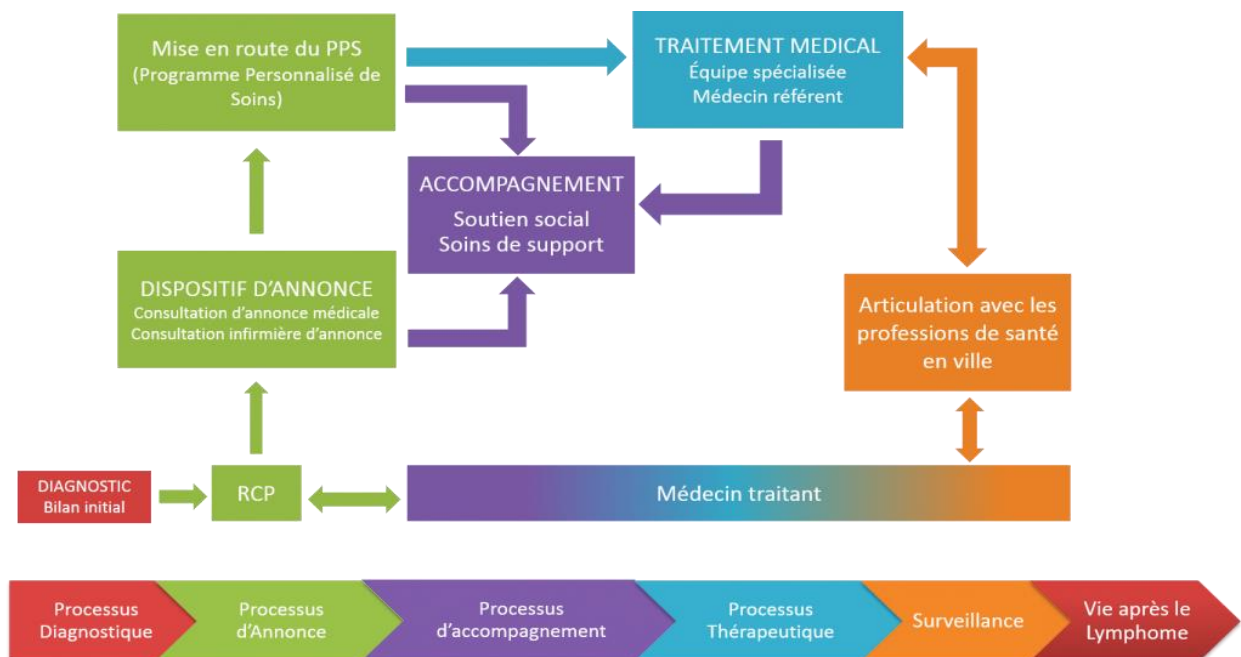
Mise en route du PPS
(Programme Personnalisé de Soins)

TRAITEMENT MEDICAL
Équipe spécialisée
Médecin référent

ACCOMPAGNEMENT
Soutien social
Soins de support

DISPOSITIF D'ANNONCE
Consultation d'annonce médicale
Consultation infirmière d'annonce

Articulation avec les professions de santé en ville

DIAGNOSTIC
Bilan initial

RCP

Médecin traitant

Processus Diagnostique

Processus d'Annonce

Processus d'accompagnement

Processus Thérapeutique

Surveillance

Vie après le Lymphome